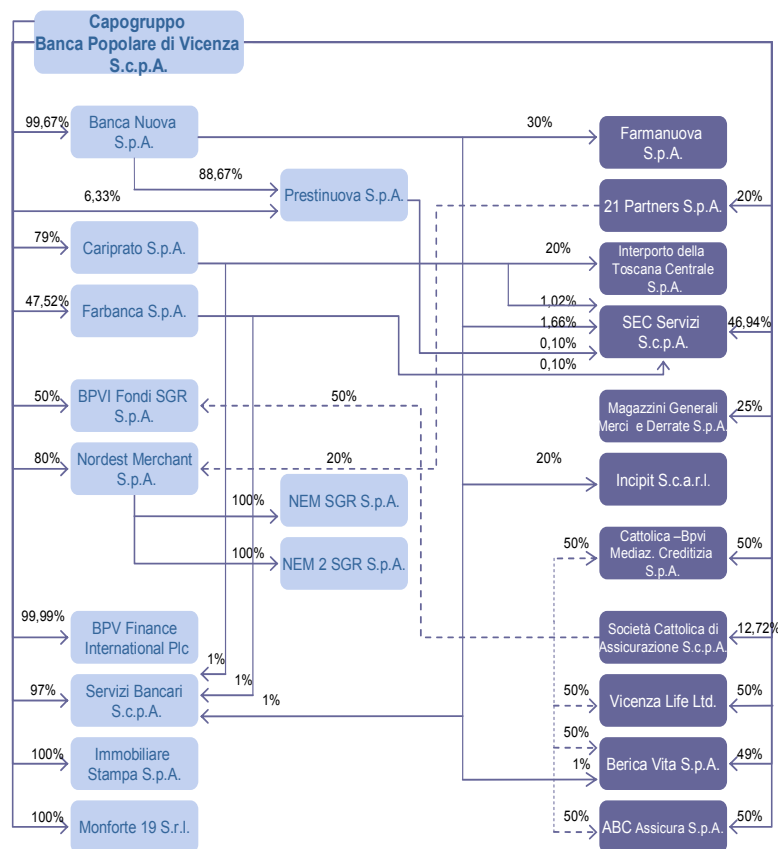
Capogruppo
Banca Popolare di Vicenza S.c.p.A.

99,67%
Banca Nuova S.p.A.

30%
Farmanuova S.p.A.

88,67%
6,33%
Prestinuova S.p.A.

21 Partners S.p.A.
20%

79%
Cariprato S.p.A.

20%
Interporto della Toscana Centrale S.p.A.

47,52%
Farbanca S.p.A.

1,02%
1,66%
0,10%
0,10%
SEC Servizi S.c.p.A.
46,94%

50%
BPVI Fondi SGR S.p.A.
50%

Magazzini Generali Merci e Derrate S.p.A.
25%

80%
Nordest Merchant S.p.A.
20%

20%
Incipit S.c.a.r.l.

100%
NEM SGR S.p.A.

100%
NEM 2 SGR S.p.A.

50%
Cattolica –Bpvi Mediaz. Creditizia S.p.A.
50%

99,99%
BPV Finance International Plc

Società Cattolica di Assicurazione S.c.p.A.
12,72%

1%
1%
97%
Servizi Bancari S.c.p.A.
1%

50%
Vicenza Life Ltd.
50%

50%
100%
Immobiliare Stampa S.p.A.

1%
Berica Vita S.p.A.
49%

100%
Monforte 19 S.r.l.

50%
ABC Assicura S.p.A.
50%